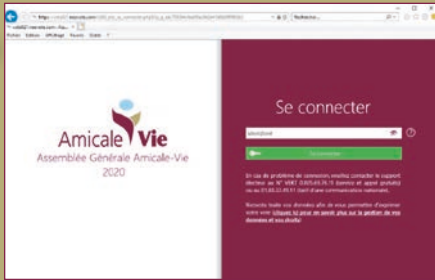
Amicale Vie
Assemblée Générale Amicale-Vie
2020

Se connecter

Se connecter

En cas de problème de connexion, veuillez contacter le support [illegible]

Retrouvez toutes vos données afin de vous permettre d'exprimer votre vote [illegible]